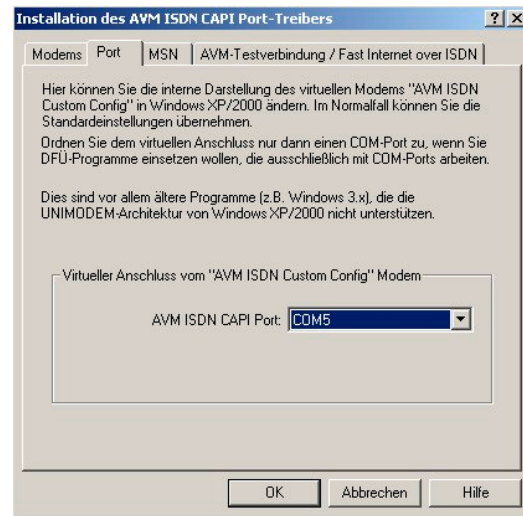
Installation des AVM ISDN CAPI Port-Treibers

? X

Modems | Port | MSN | AVM-Testverbindung / Fast Internet over ISDN

Hier können Sie die interne Darstellung des virtuellen Modems "AVM ISDN Custom Config" in Windows XP/2000 ändern. Im Normalfall können Sie die Standardeinstellungen übernehmen.

Ordnen Sie dem virtuellen Anschluss nur dann einen COM-Port zu, wenn Sie DFÜ-Programme einsetzen wollen, die ausschließlich mit COM-Ports arbeiten.

Dies sind vor allem ältere Programme (z.B. Windows 3.x), die die UNIMODEM-Architektur von Windows XP/2000 nicht unterstützen.

Virtueller Anschluss vom "AVM ISDN Custom Config" Modem

AVM ISDN CAPI Port: COM5

OK | Abbrechen | Hilfe